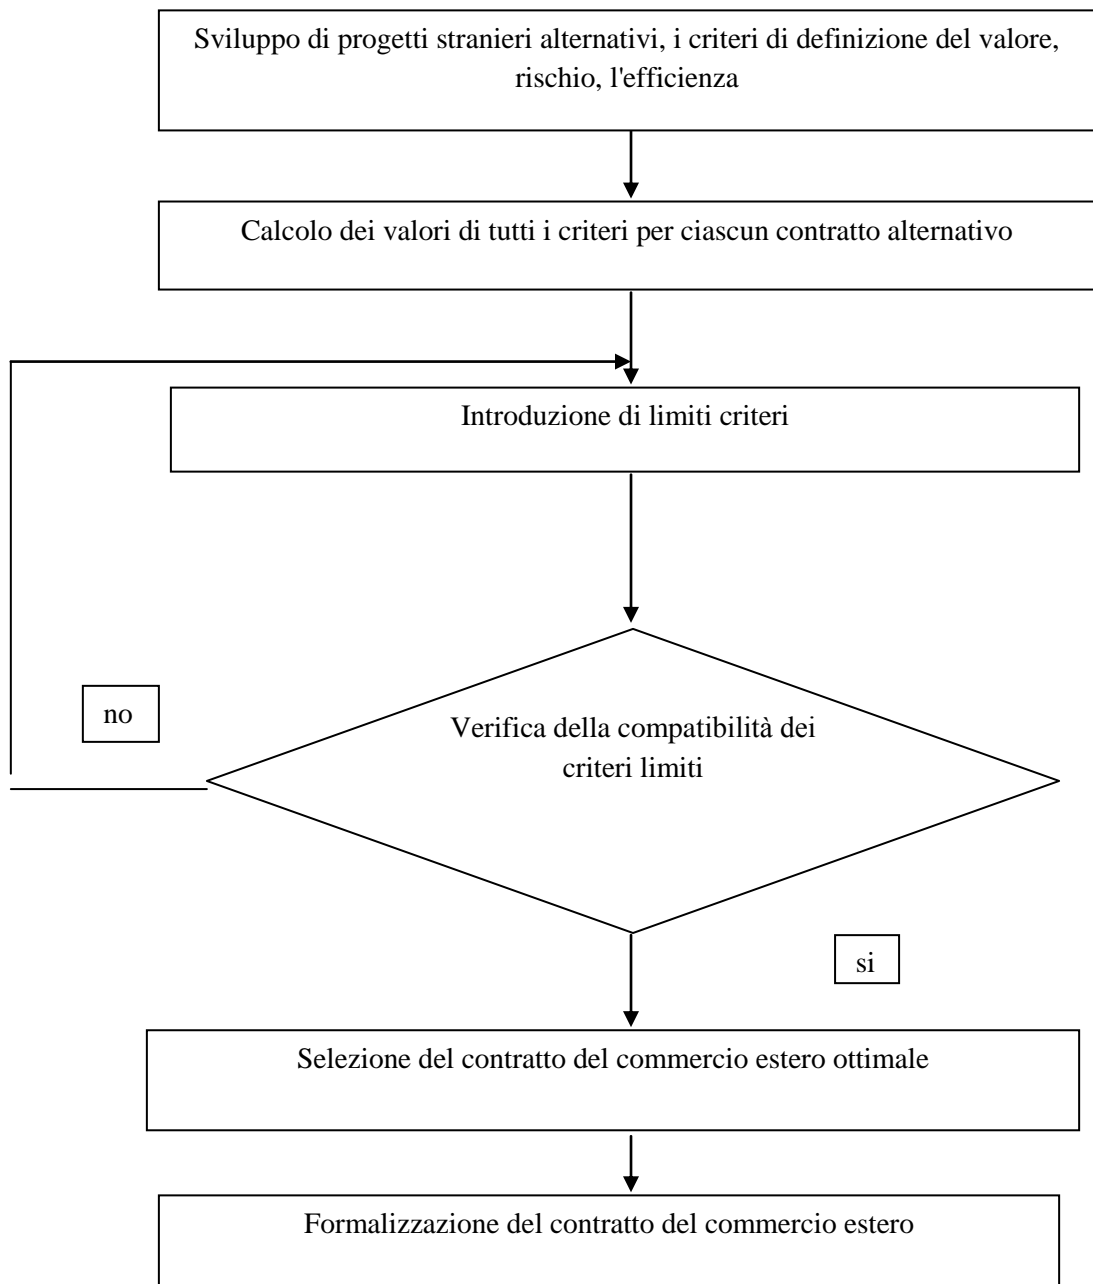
Sviluppo di progetti stranieri alternativi, i criteri di definizione del valore, rischio, l'efficienza

Calcolo dei valori di tutti i criteri per ciascun contratto alternativo

Introduzione di limiti criteri

no

Verifica della compatibilità dei criteri limiti

si

Selezione del contratto del commercio estero ottimale

Formalizzazione del contratto del commercio estero